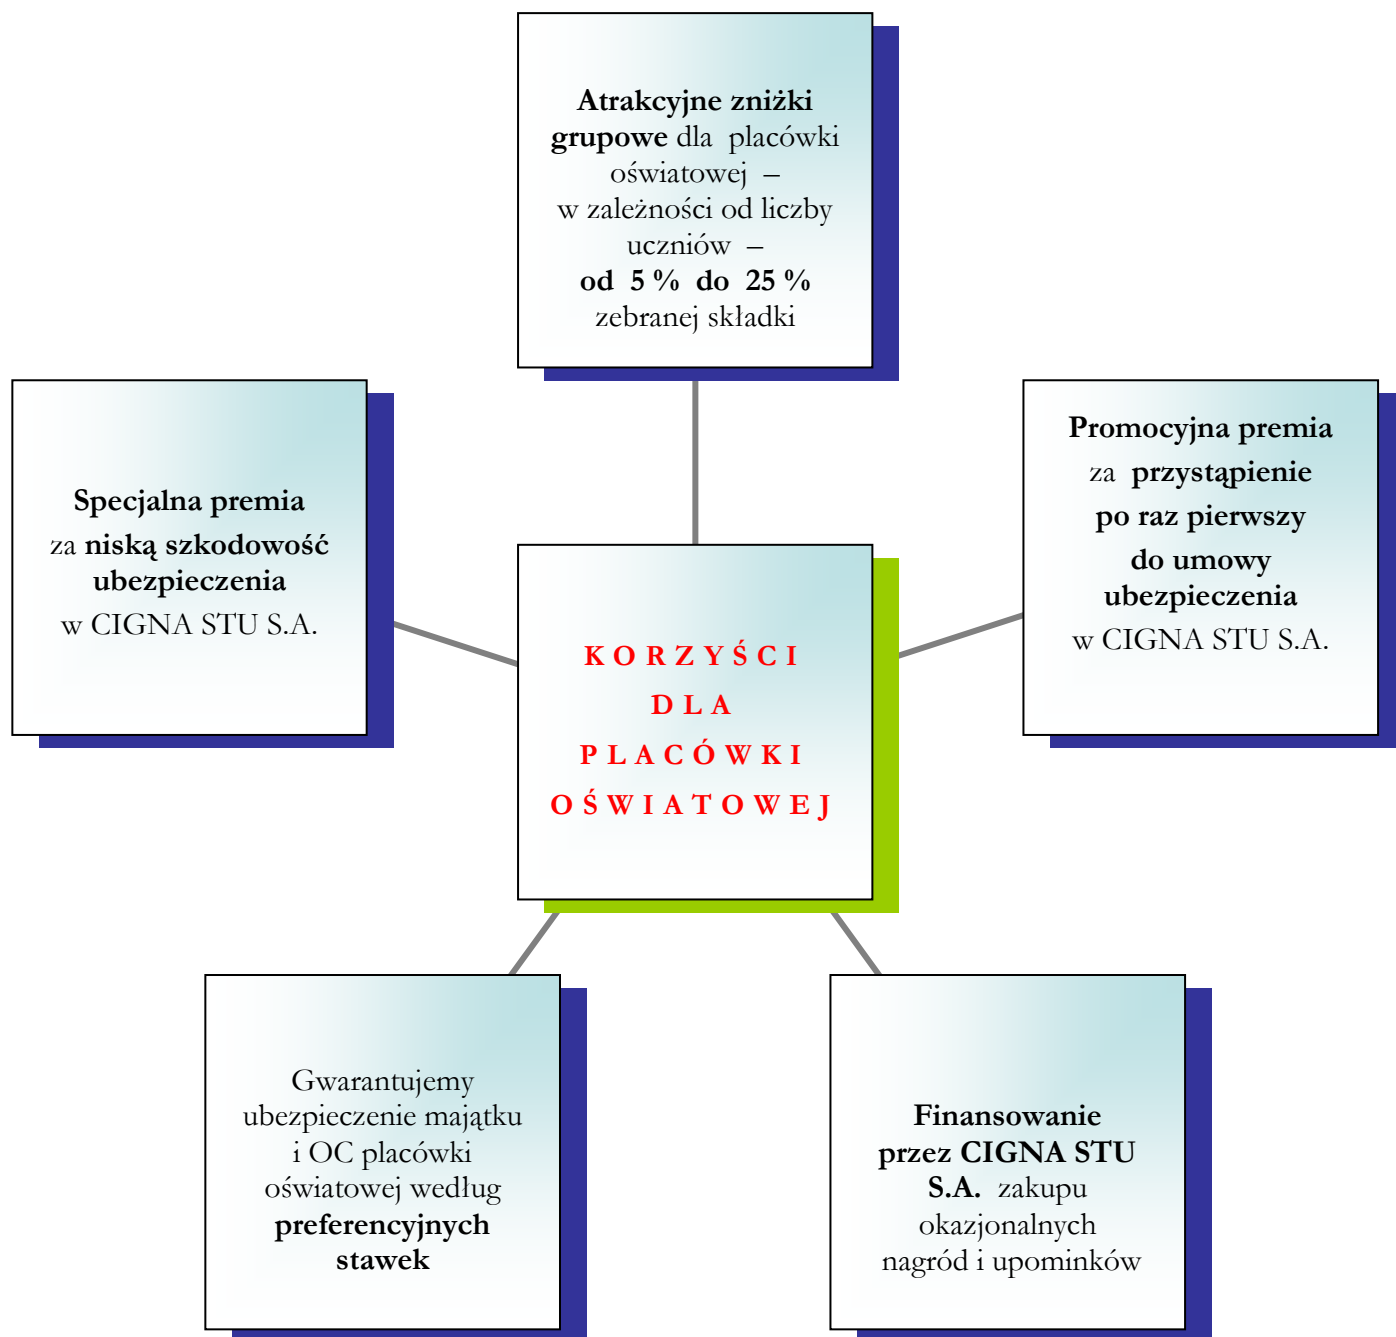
Atrakcyjne zniżki grupowe dla placówki oświatowej – w zależności od liczby uczniów – od 5 % do 25 % zebranej składki

Specjalna premia za niską szkodowość ubezpieczenia w CIGNA STU S.A.

KORZYŚCI DLA PLACÓWKI OŚWIATOWEJ

Promocyjna premia za przystąpienie po raz pierwszy do umowy ubezpieczenia w CIGNA STU S.A.

Gwarantujemy ubezpieczenie majątku i OC placówki oświatowej według preferencyjnych stawek

Finansowanie przez CIGNA STU S.A. zakupu okazjonalnych nagród i upominków